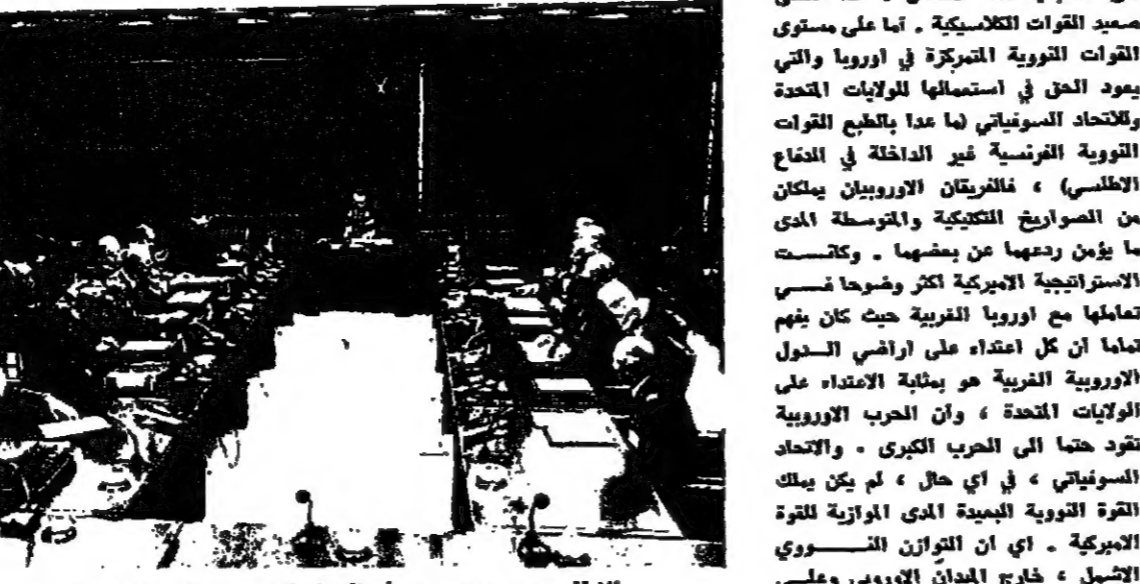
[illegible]
صعيد القوات الكلاسيكية . اما على مستوى القوات النووية المتمركزة في اوروبا والتي يعود الحق في استعمالها للولايات المتحدة وللاتحاد السوفياتي (ما عدا بالطبع القوات النووية الفرنسية غير الداخلة في الدفاع الاطلسي) ، فالفريقان الاوروبيان يملكان من الصواريخ التكتيكية والمتوسطة المدى ما يؤمن ردعهما عن بعضهما . وكانت الاستراتيجية الاميركية اكثر وضوحا في تعاملها مع اوروبا الغربية حيث كان يفهم تماما ان كل اعتداء على اراضي الدول الاوروبية الغربية هو بمثابة الاعتداء على الولايات المتحدة ، وان الحرب الاوروبية تقود حتما الى الحرب الكبرى . والاتحاد السوفياتي ، في اي حال ، لم يكن يملك القوة النووية البعيدة المدى الموازية للقوة الاميركية . اي ان التوازن النووي الاشمل ، خارج الميدان الاوروبي وعلى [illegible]

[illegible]